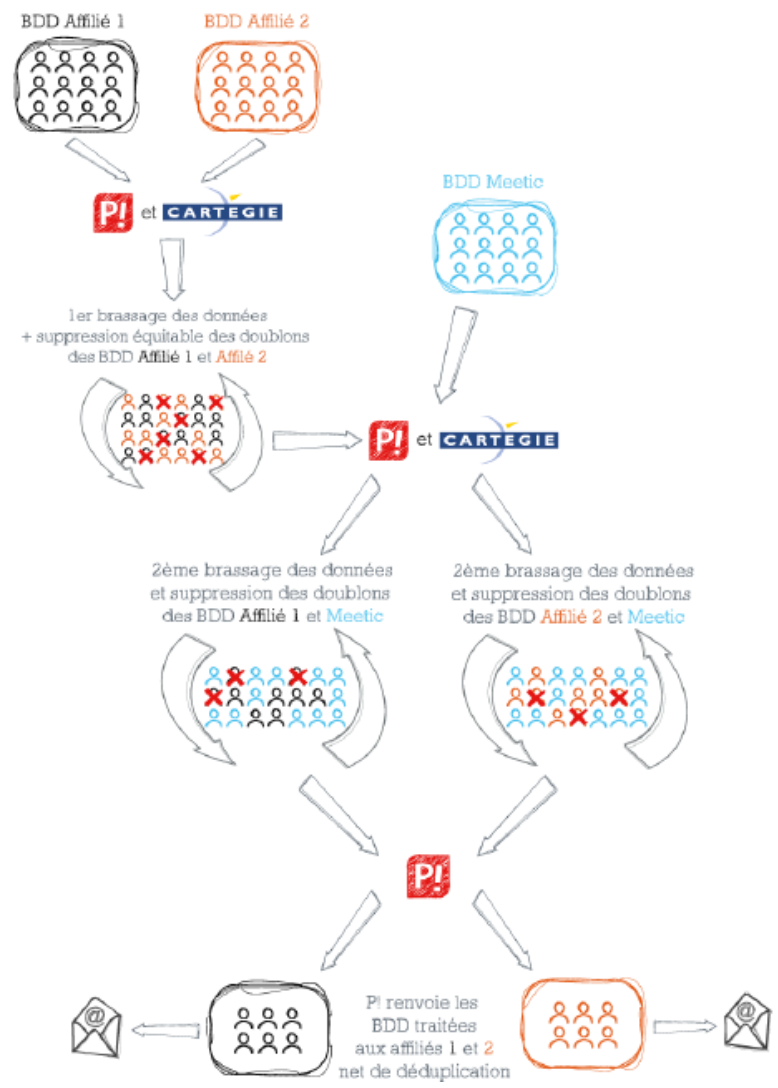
BDD Affilié 1

BDD Affilié 2

P! et CARTEGIE

BDD Meetic

1er brassage des données + suppression équitable des doublons des BDD Affilié 1 et Affilié 2

P! et CARTEGIE

2ème brassage des données et suppression des doublons des BDD Affilié 1 et Meetic

2ème brassage des données et suppression des doublons des BDD Affilié 2 et Meetic

P!

P! renvoie les BDD traitées aux affiliés 1 et 2 net de déduplication